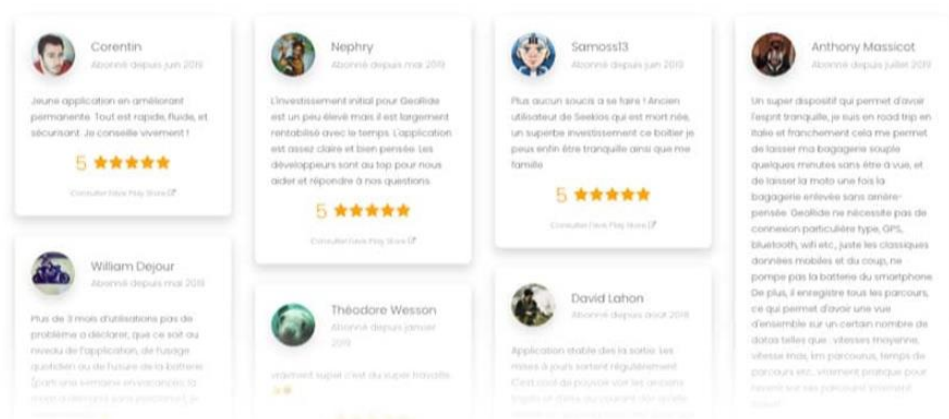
Corentin
Abonné depuis juin 2019

Jeune application en améliorant permanente. Tout est rapide, fluide, et sécurisant. Je conseille vivement !

5 ★★★★★

Consulter l'avis Play Store

William Dejour
Abonné depuis mai 2019

Plus de 3 mois d'utilisations pas de problème à déclarer, que ce soit au niveau de l'application, de l'usage quotidien ou du fusure de la batterie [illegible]

Nephry
Abonné depuis mai 2019

L'investissement initial pour Georide est un peu élevé mais il est largement rentabilisé avec le temps. L'application est assez claire et bien pensée. Les développeurs sont au top pour nous aider et répondre à nos questions.

5 ★★★★★

Consulter l'avis Play Store

Théodore Wesson
Abonné depuis janvier 2019

Vraiment super! c'est du super travail! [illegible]

Samoss13
Abonné depuis mai 2019

Plus aucun soucis a se faire ! Ancien utilisateur de Seekios qui est mort née, un superbe investissement ce boitier je peux enfin être tranquille ainsi que me famille

5 ★★★★★

Consulter l'avis Play Store

David Lahon
Abonné depuis août 2019

Application stable des la sortie. Les mises à jours sortent régulièrement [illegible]

Anthony Massicot
Abonné depuis juillet 2019

Un super dispositif qui permet d'avoir l'esprit tranquille, je suis en road trip en Italie et franchement cela me permet de laisser ma bagagerie souple quelques minutes sans être à vue, et de laisser la moto une fois la bagagerie enlevée sans arrière-pensée. Georide ne nécessite pas de connexion particulière type, GPS, bluetooth, wifi etc, juste les classiques données mobiles et du coup, ne pompe pas la batterie du smartphone. De plus, il enregistre tous les parcours, ce qui permet d'avoir une vue d'ensemble sur un certain nombre de datas telles que : vitesses moyenne, vitesse max, km parcourus, temps de parcours etc., vraiment pratique pour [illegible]